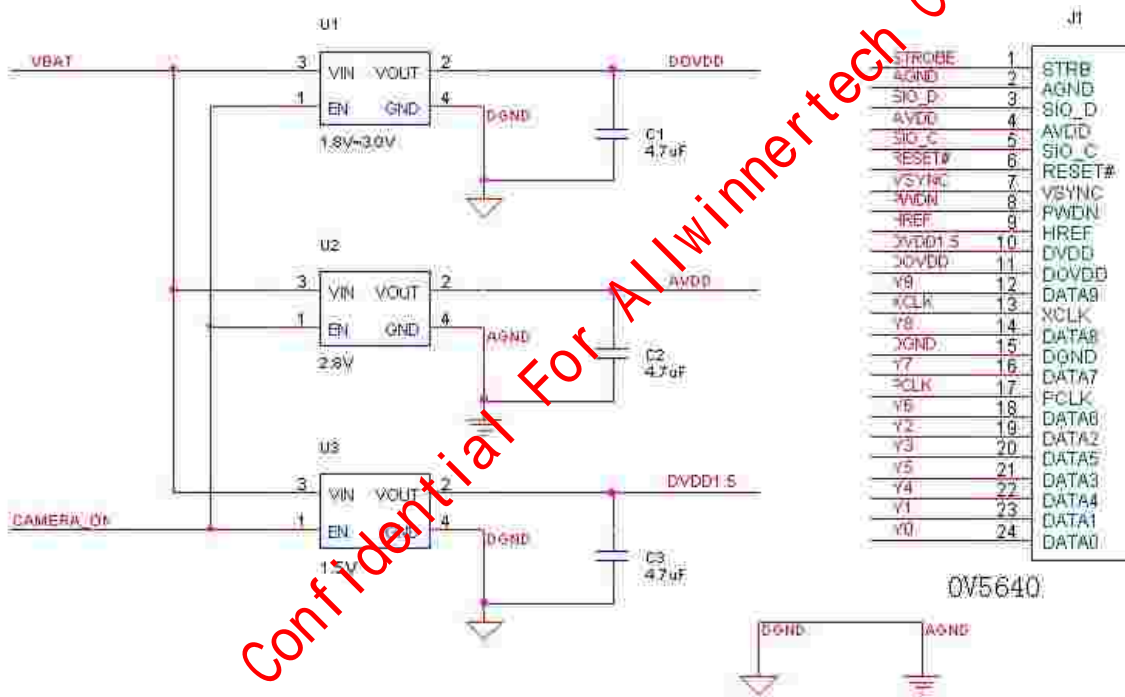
U1

VBAT

3 VIN VOUT 2

DOVDD

1 EN GND 4

DGND

1.8V~3.0V

C1
4.7uF

U2

3 VIN VOUT 2

AVDD

1 EN GND 4

AGND

2.8V

C2
4.7uF

U3

3 VIN VOUT 2

DVDD1.5

CAMERA_ON

1 EN GND 4

DGND

1.5V

C3
4.7uF

J1

| | | |
|---|---|---|
| STROBE | 1 | STRB |
| AGND | 2 | AGND |
| SIO_D | 3 | SIO_D |
| AVDD | 4 | AVDD |
| SIO_C | 5 | SIO_C |
| RESET# | 6 | RESET# |
| VSYNC | 7 | VSYNC |
| PWDN | 8 | PWDN |
| HREF | 9 | HREF |
| DVDD1.5 | 10 | DVDD |
| DOVDD | 11 | DOVDD |
| Y9 | 12 | DATA9 |
| XCLK | 13 | XCLK |
| Y8 | 14 | DATA8 |
| DGND | 15 | DGND |
| Y7 | 16 | DATA7 |
| PCLK | 17 | PCLK |
| Y6 | 18 | DATA6 |
| Y2 | 19 | DATA2 |
| Y3 | 20 | DATA5 |
| Y5 | 21 | DATA3 |
| Y4 | 22 | DATA4 |
| Y1 | 23 | DATA1 |
| Y0 | 24 | DATA0 |

OV5640

DGND AGND

Confidential For Allwinnertech C